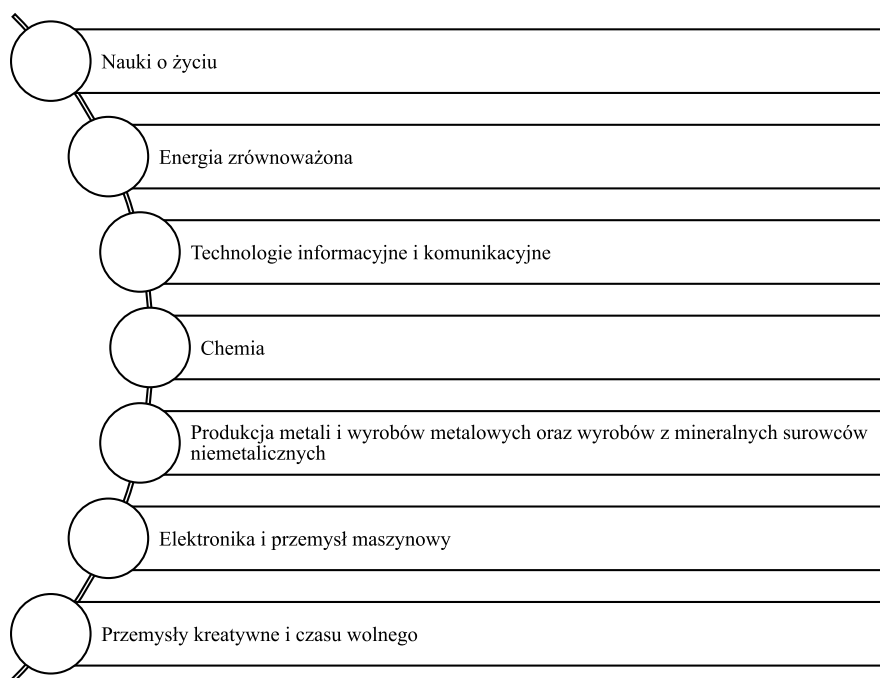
Nauki o życiu

Energia zrównoważona

Technologie informacyjne i komunikacyjne

Chemia

Produkcja metali i wyrobów metalowych oraz wyrobów z mineralnych surowców niemetalicznych

Elektronika i przemysł maszynowy

Przemysły kreatywne i czasu wolnego